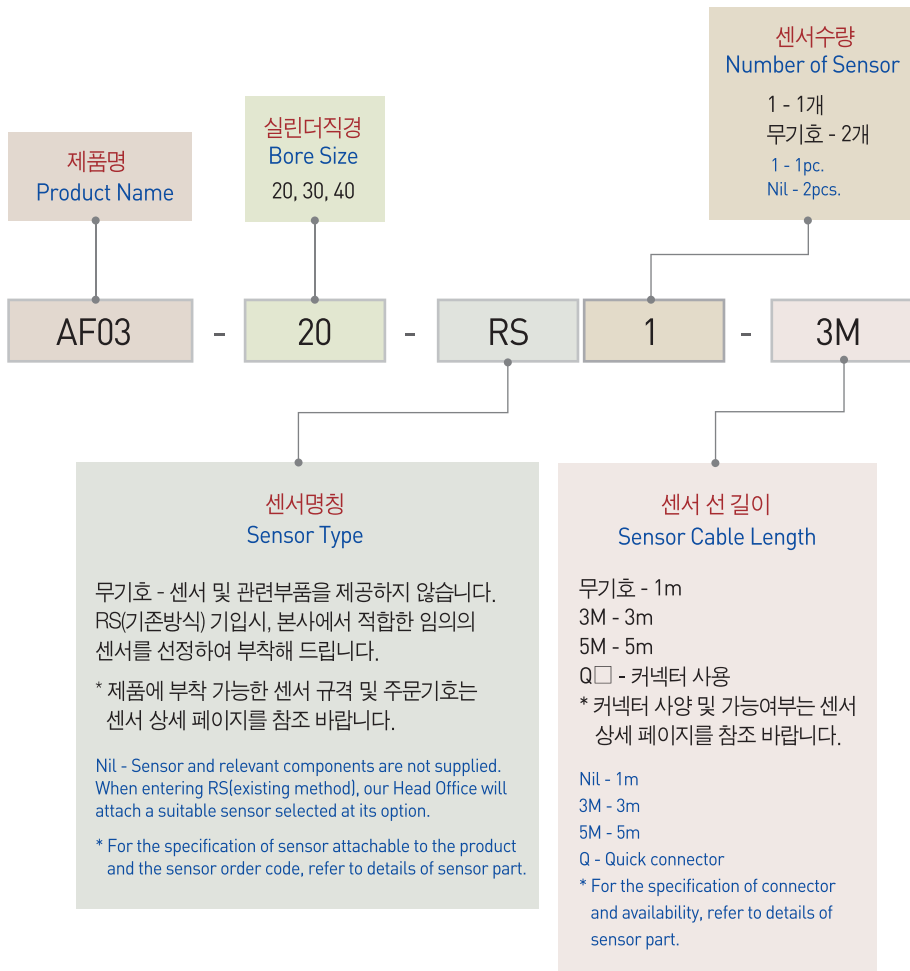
센서수량
Number of Sensor
1 - 1개
무기호 - 2개
1 - 1pc.
Nil - 2pcs.

실린더직경
Bore Size
20, 30, 40

제품명
Product Name

AF03 - 20 - RS 1 - 3M

센서명칭
Sensor Type

무기호 - 센서 및 관련부품을 제공하지 않습니다.
RS(기존방식) 기입시, 본사에서 적합한 임의의 센서를 선정하여 부착해 드립니다.

* 제품에 부착 가능한 센서 규격 및 주문기호는 센서 상세 페이지를 참조 바랍니다.

Nil - Sensor and relevant components are not supplied. When entering RS(existing method), our Head Office will attach a suitable sensor selected at its option.

* For the specification of sensor attachable to the product and the sensor order code, refer to details of sensor part.

센서 선 길이
Sensor Cable Length

무기호 - 1m
3M - 3m
5M - 5m
Q□ - 커넥터 사용
* 커넥터 사양 및 가능여부는 센서 상세 페이지를 참조 바랍니다.

Nil - 1m
3M - 3m
5M - 5m
Q - Quick connector
* For the specification of connector and availability, refer to details of sensor part.